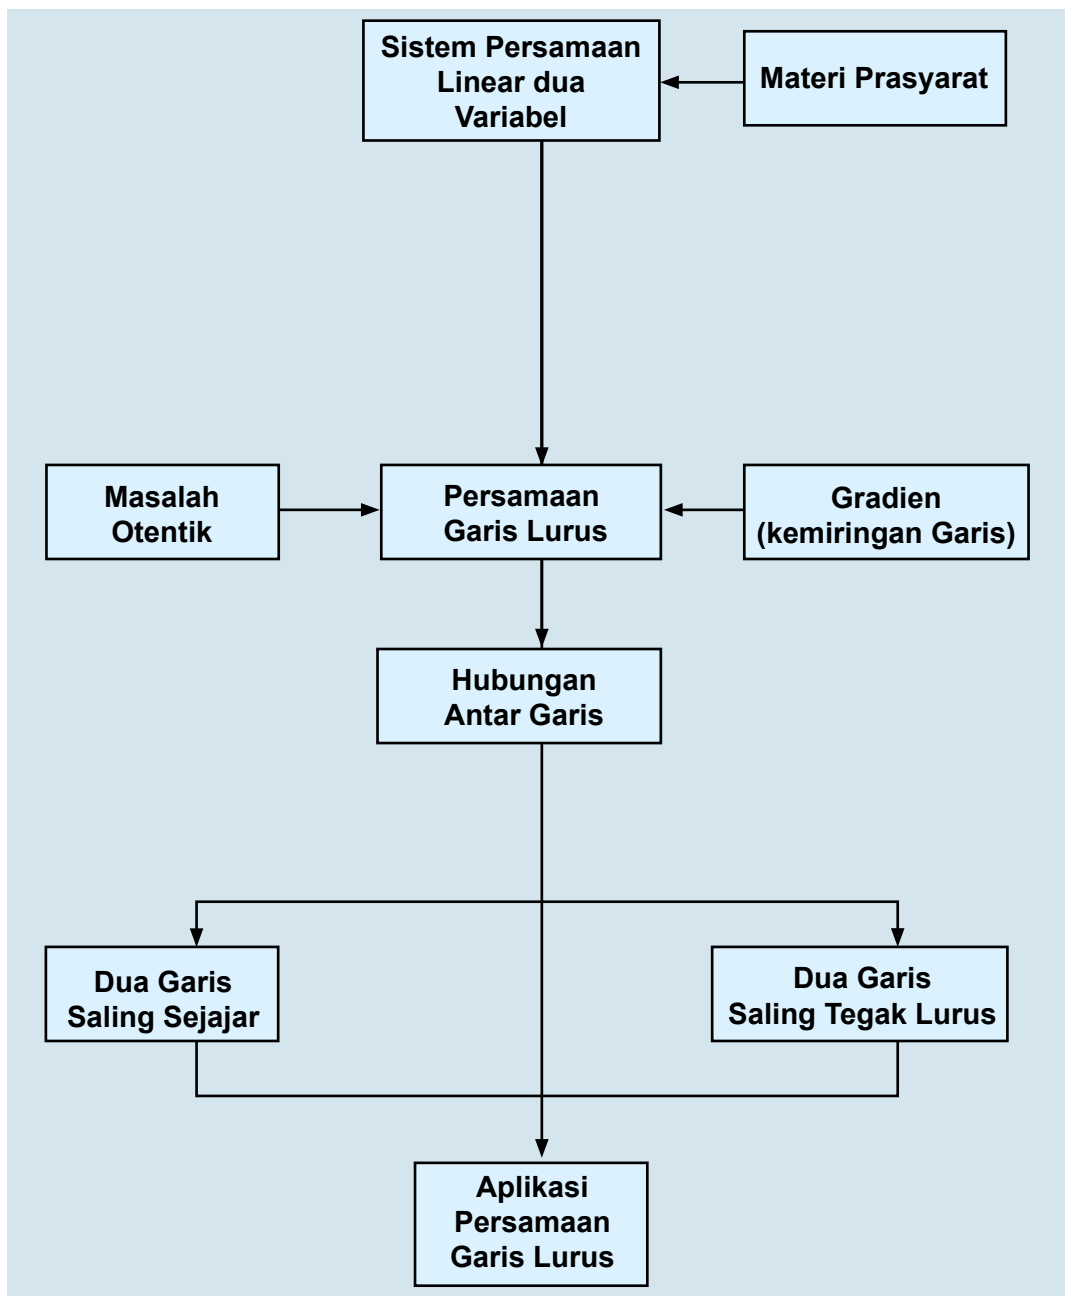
Sistem Persamaan Linear dua Variabel

Materi Prasyarat

Masalah Otentik

Persamaan Garis Lurus

Gradien (kemiringan Garis)

Hubungan Antar Garis

Dua Garis Saling Sejajar

Dua Garis Saling Tegak Lurus

Aplikasi Persamaan Garis Lurus